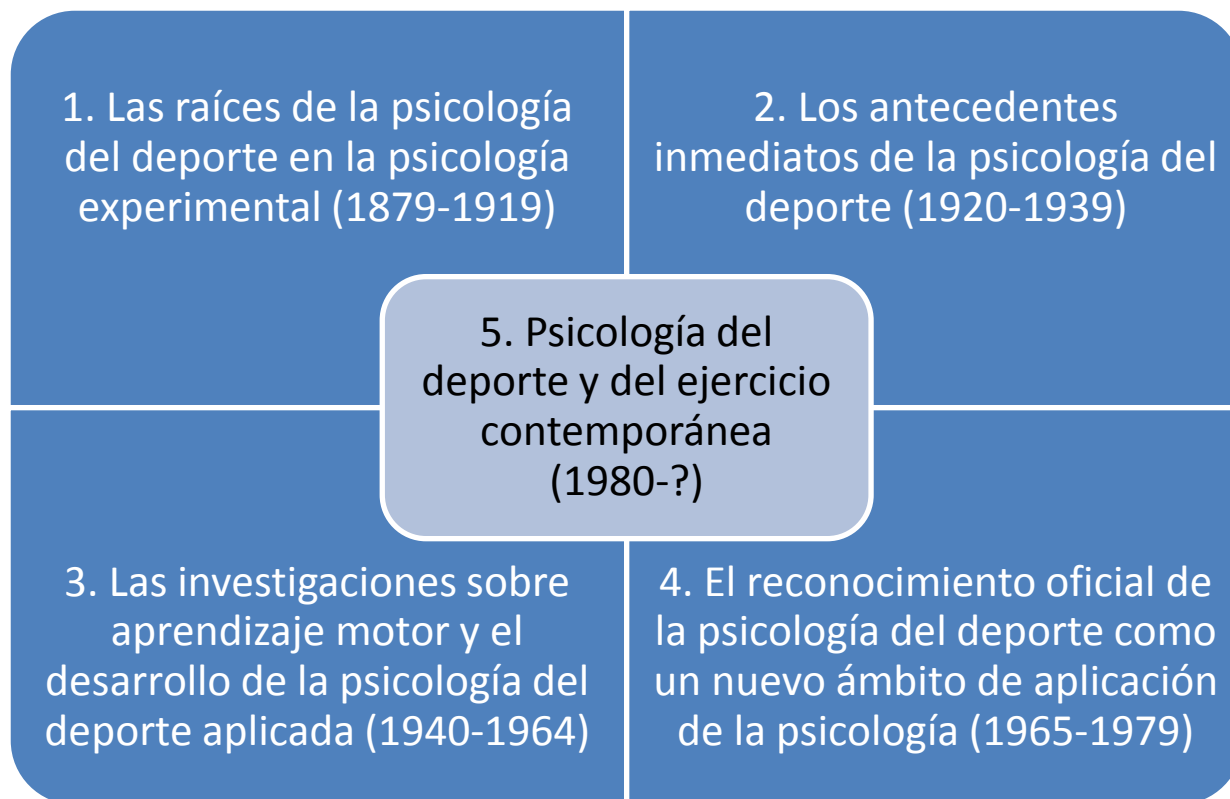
1. Las raíces de la psicología del deporte en la psicología experimental (1879-1919)

2. Los antecedentes inmediatos de la psicología del deporte (1920-1939)

5. Psicología del deporte y del ejercicio contemporánea (1980-?)

3. Las investigaciones sobre aprendizaje motor y el desarrollo de la psicología del deporte aplicada (1940-1964)

4. El reconocimiento oficial de la psicología del deporte como un nuevo ámbito de aplicación de la psicología (1965-1979)